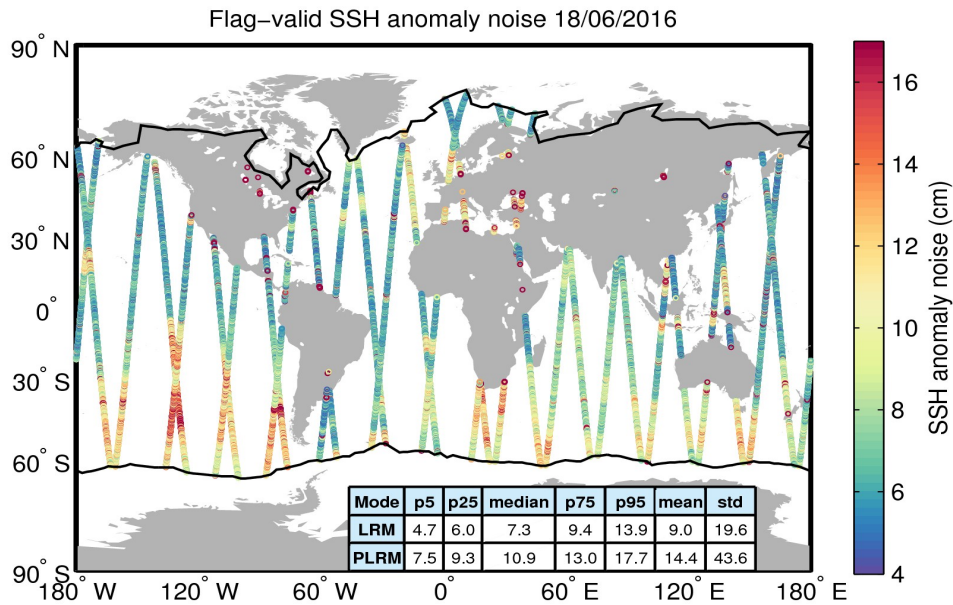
Flag-valid SSH anomaly noise 18/06/2016

90° N
60° N
30° N
0°
30° S
60° S
90° S

180° W 120° W 60° W 0° 60° E 120° E 180° E

| Mode | p5 | p25 | median | p75 | p95 | mean | std |
|---|---|---|---|---|---|---|---|
| LRM | 4.7 | 6.0 | 7.3 | 9.4 | 13.9 | 9.0 | 19.6 |
| PLRM | 7.5 | 9.3 | 10.9 | 13.0 | 17.7 | 14.4 | 43.6 |

SSH anomaly noise (cm)
16
14
12
10
8
6
4